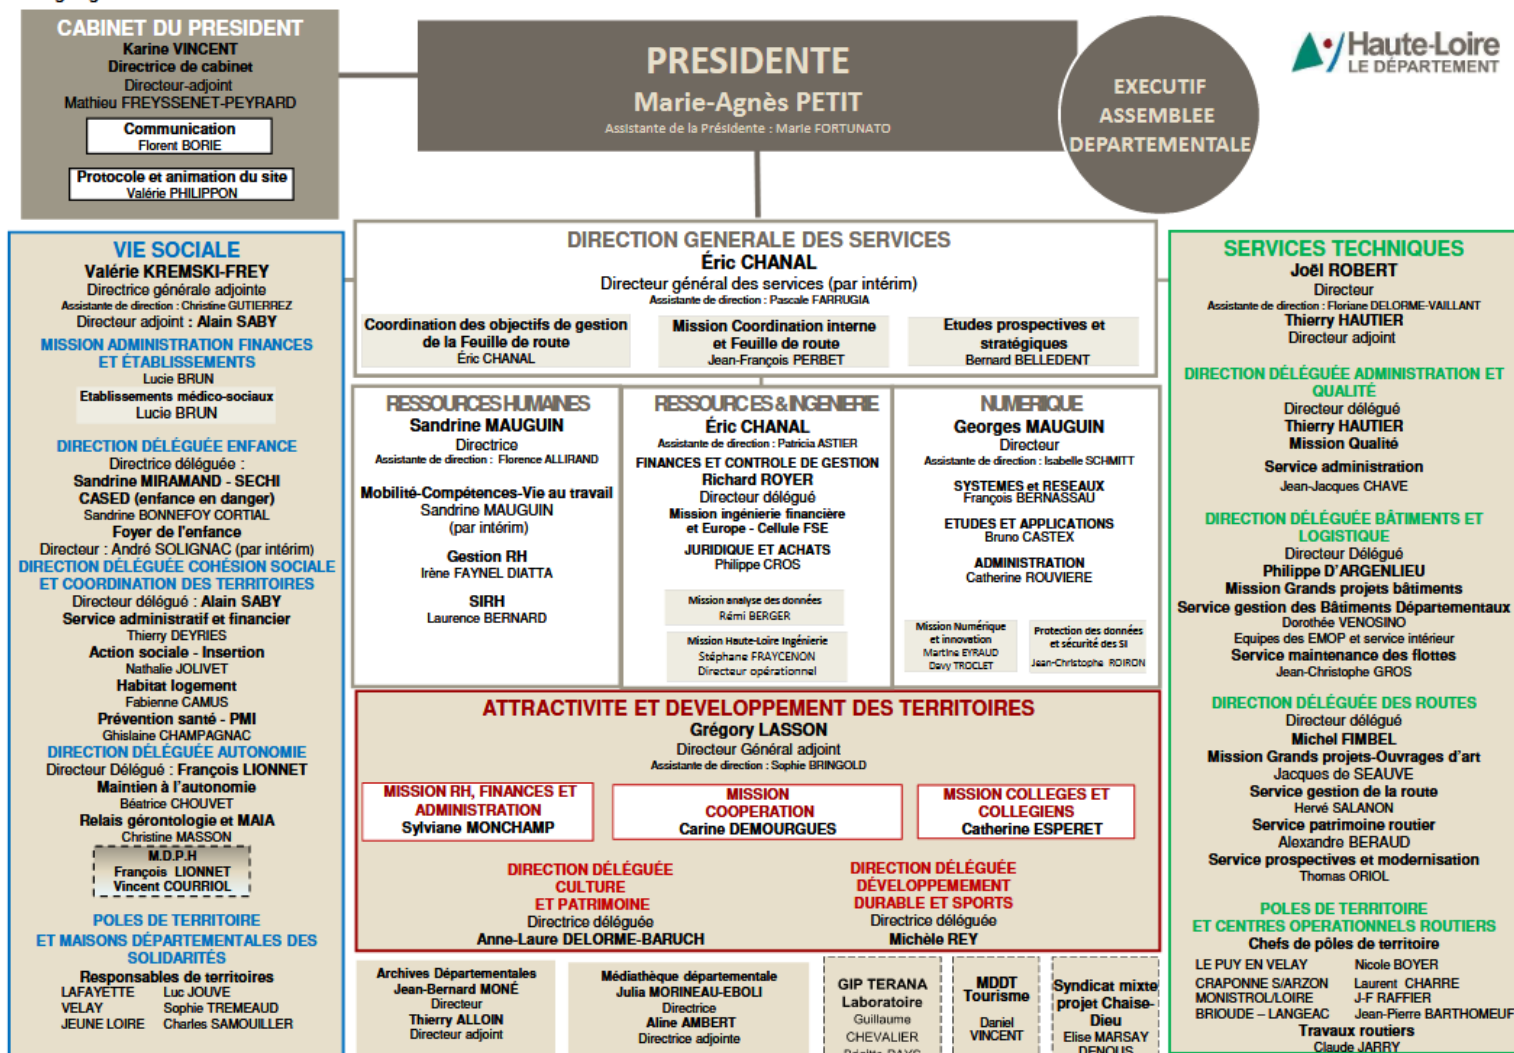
CABINET DU PRESIDENT
Karine VINCENT
Directrice de cabinet
Directeur-adjoint
Mathieu FREYSSENET-PEYRARD

Communication
Florent BORIE

Protocole et animation du site
Valérie PHILIPPON

PRESIDENTE
Marie-Agnès PETIT
Assistante de la Présidente : Marie FORTUNATO

EXECUTIF
ASSEMBLEE
DEPARTEMENTALE

Haute-Loire
LE DÉPARTEMENT

VIE SOCIALE
Valérie KREMSKI-FREY
Directrice générale adjointe
Assistante de direction : Christine GUTIERREZ
Directeur adjoint : Alain SABY
MISSION ADMINISTRATION FINANCES ET ÉTABLISSEMENTS
Lucie BRUN
Etablissements médico-sociaux
Lucie BRUN
DIRECTION DÉLÉGUÉE ENFANCE
Directrice déléguée :
Sandrine MIRAMAND - SECHI
CASED (enfance en danger)
Sandrine BONNEFOY CORTIAL
Foyer de l'enfance
Directeur : André SOLIGNAC (par intérim)
DIRECTION DÉLÉGUÉE COHÉSION SOCIALE ET COORDINATION DES TERRITOIRES
Directeur délégué : Alain SABY
Service administratif et financier
Thierry DEYRIES
Action sociale - Insertion
Nathalie JOLIVET
Habitat logement
Fabienne CAMUS
Prévention santé - PMI
Ghislaine CHAMPAGNAC
DIRECTION DÉLÉGUÉE AUTONOMIE
Directeur Délégué : François LIONNET
Maintien à l'autonomie
Béatrice CHOUVET
Relais gérontologie et MAIA
Christine MASSON
M.D.P.H
François LIONNET
Vincent COURRIOL
POLES DE TERRITOIRE
ET MAISONS DÉPARTEMENTALES DES SOLIDARITÉS
Responsables de territoires
LAFAYETTE Luc JOUVE
VELAY Sophie TREMEAUD
JEUNE LOIRE Charles SAMOUILLER

DIRECTION GENERALE DES SERVICES
Éric CHANAL
Directeur général des services (par intérim)
Assistante de direction : Pascale FARRUGIA
Coordination des objectifs de gestion de la Feuille de route
Éric CHANAL
Mission Coordination interne et Feuille de route
Jean-François PERBET
Etudes prospectives et stratégiques
Bernard BELLEDENT

RESSOURCES HUMAINES
Sandrine MAUGUIN
Directrice
Assistante de direction : Florence ALLIRAND
Mobilité-Compétences-Vie au travail
Sandrine MAUGUIN
(par intérim)
Gestion RH
Irène FAYNEL DIATTA
SIRH
Laurence BERNARD

RESSOURCES & INGENERIE
Éric CHANAL
Assistante de direction : Patricia ASTIER
FINANCES ET CONTROLE DE GESTION
Richard ROYER
Directeur délégué
Mission ingénierie financière et Europe - Cellule FSE
JURIDIQUE ET ACHATS
Philippe CROS
Mission analyse des données
Rémi BERGER
Mission Haute-Loire Ingénierie
Stéphane FRAYCENON
Directeur opérationnel

NUMERIQUE
Georges MAUGUIN
Directeur
Assistante de direction : Isabelle SCHMITT
SYSTEMES et RESEAUX
François BERNASSAU
ETUDES ET APPLICATIONS
Bruno CASTEX
ADMINISTRATION
Catherine ROUVIERE
Mission Numérique et innovation
Martine EYRAUD
Davy TROCLET
Protection des données et sécurité des SI
Jean-Christophe ROIRON

ATTRACTIVITE ET DEVELOPPEMENT DES TERRITOIRES
Grégory LASSON
Directeur Général adjoint
Assistante de direction : Sophie BRINGOLD
MISSION RH, FINANCES ET ADMINISTRATION
Sylviane MONCHAMP
MISSION COOPERATION
Carine DEMOURGUES
MISSION COLLEGES ET COLLEGIENS
Catherine ESPERET
DIRECTION DÉLÉGUÉE CULTURE ET PATRIMOINE
Directrice déléguée
Anne-Laure DELORME-BARUCH
DIRECTION DÉLÉGUÉE DÉVELOPPEMENT DURABLE ET SPORTS
Directrice déléguée
Michèle REY

Archives Départementales
Jean-Bernard MONÉ
Directeur
Thierry ALLION
Directeur adjoint

Médiathèque départementale
Julia MORINEAU-EBOLI
Directrice
Aline AMBERT
Directrice adjointe

GIP TERANA
Laboratoire
Guillaume
CHEVALIER
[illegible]

MDDT
Tourisme
Daniel
VINCENT

Syndicat mixte projet Chaise-Dieu
Elise MARSAY
DENOUS

SERVICES TECHNIQUES
Joël ROBERT
Directeur
Assistante de direction : Floriane DELORME-VAILLANT
Thierry HAUTIER
Directeur adjoint
DIRECTION DÉLÉGUÉE ADMINISTRATION ET QUALITÉ
Directeur délégué
Thierry HAUTIER
Mission Qualité
Service administration
Jean-Jacques CHAVE
DIRECTION DÉLÉGUÉE BÂTIMENTS ET LOGISTIQUE
Directeur Délégué
Philippe D'ARGENLIEU
Mission Grands projets bâtiments
Service gestion des Bâtiments Départementaux
Dorothée VENOSINO
Equipes des EMOP et service intérieur
Service maintenance des flottes
Jean-Christophe GROS
DIRECTION DÉLÉGUÉE DES ROUTES
Directeur délégué
Michel FIMBEL
Mission Grands projets-Ouvrages d'art
Jacques de SEAUVE
Service gestion de la route
Hervé SALANON
Service patrimoine routier
Alexandre BERAUD
Service prospectives et modernisation
Thomas ORIOL
POLES DE TERRITOIRE
ET CENTRES OPERATIONNELS ROUTIERS
Chefs de pôles de territoire
LE PUY EN VELAY Nicole BOYER
CRAPONNE S/ARZON Laurent CHARRE
MONISTROL/LOIRE J-F RAFFIER
BRIOUDE – LANGEAC Jean-Pierre BARTHOMEUF
Travaux routiers
Claude JARRY